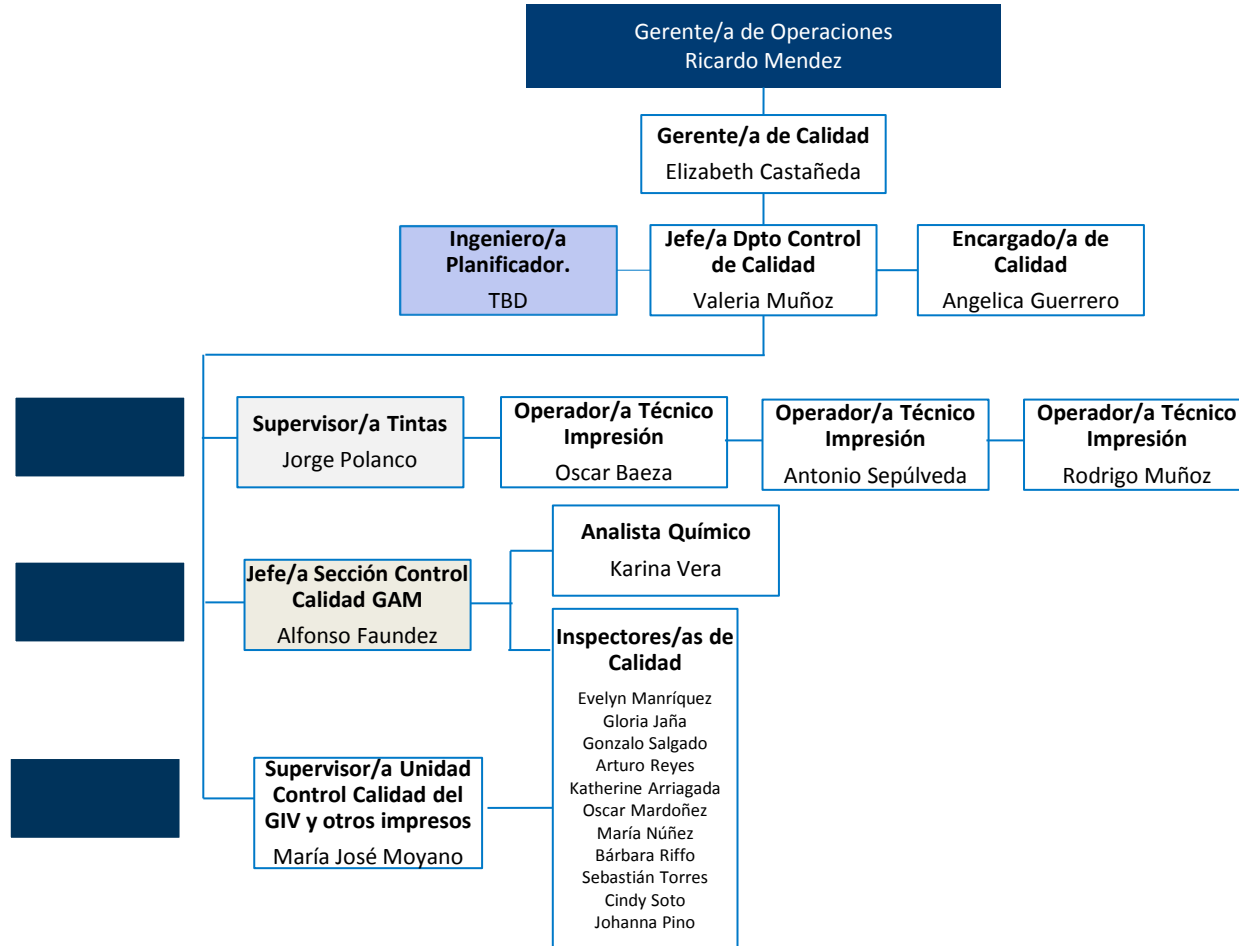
Gerente/a de Operaciones
Ricardo Mendez

Gerente/a de Calidad
Elizabeth Castañeda

Ingeniero/a Planificador.
TBD

Jefe/a Dpto Control de Calidad
Valeria Muñoz

Encargado/a de Calidad
Angelica Guerrero

Supervisor/a Tintas
Jorge Polanco

Operador/a Técnico Impresión
Oscar Baeza

Operador/a Técnico Impresión
Antonio Sepúlveda

Operador/a Técnico Impresión
Rodrigo Muñoz

Analista Químico
Karina Vera

Jefe/a Sección Control Calidad GAM
Alfonso Faundez

Inspectores/as de Calidad
Evelyn Manríquez
Gloria Jaña
Gonzalo Salgado
Arturo Reyes
Katherine Arriagada
Oscar Mardoñez
María Núñez
Bárbara Riffo
Sebastián Torres
Cindy Soto
Johanna Pino

Supervisor/a Unidad Control Calidad del GIV y otros impresos
María José Moyano